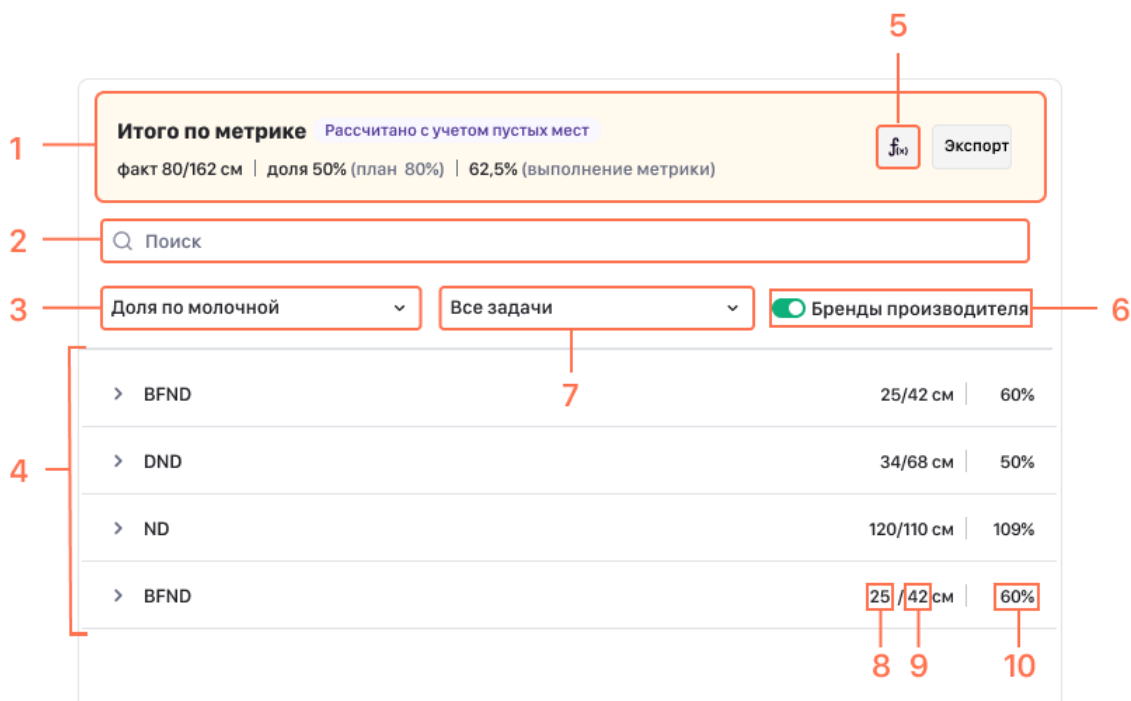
5

1

Итого по метрике Рассчитано с учетом пустых мест

факт 80/162 см | доля 50% (план 80%) | 62,5% (выполнение метрики)

$f_{(x)}$

Экспорт

2

Поиск

3

Доля по молочной

Все задачи

Бренды производителя

6

7

4

BFND 25/42 см | 60%

DND 34/68 см | 50%

ND 120/110 см | 109%

BFND 25 / 42 см | 60%

8 9 10